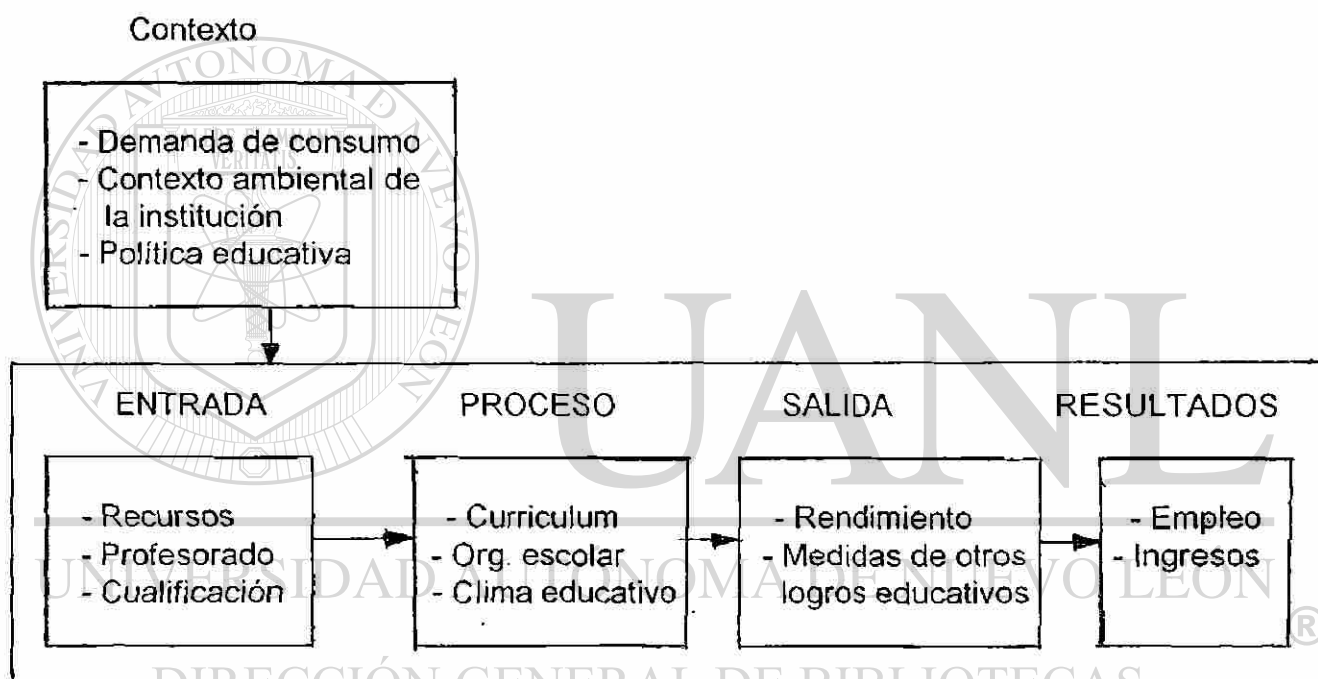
Contexto

- Demanda de consumo
- Contexto ambiental de la institución
- Política educativa

ENTRADA

- Recursos
- Profesorado
- Cualificación

PROCESO

- Curriculum
- Org. escolar
- Clima educativo

SALIDA

- Rendimiento
- Medidas de otros logros educativos

RESULTADOS

- Empleo
- Ingresos

UANL

UNIVERSIDAD AUTÓNOMA DE NUEVO LEÓN ®

DIRECCIÓN GENERAL DE BIBLIOTECAS

VERITATIS